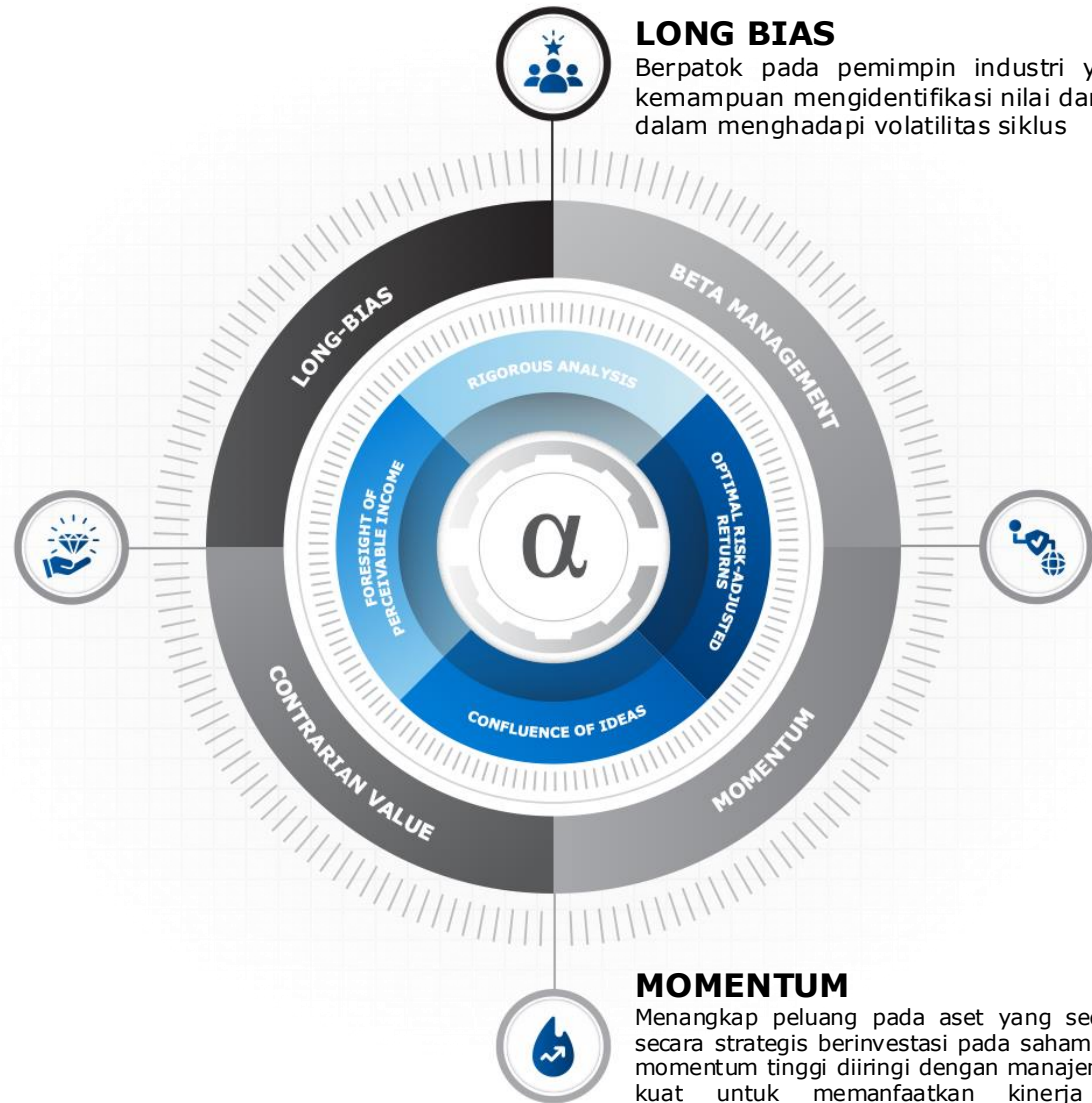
LONG BIAS

Berpatok pada pemimpin industri y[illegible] kemampuan mengidentifikasi nilai dar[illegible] dalam menghadapi volatilitas siklus

LONG-BIAS

BETA MANAGEMENT

RIGOROUS ANALYSIS

FORESIGHT OF PERCEIVABLE INCOME

OPTIMAL RISK-ADJUSTED RETURNS

$\alpha$

CONFLUENCE OF IDEAS

CONTRARIAN VALUE

MOMENTUM

MOMENTUM

Menangkap peluang pada aset yang se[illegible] secara strategis berinvestasi pada saham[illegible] momentum tinggi diiringi dengan manajem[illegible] kuat untuk memanfaatkan kinerja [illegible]